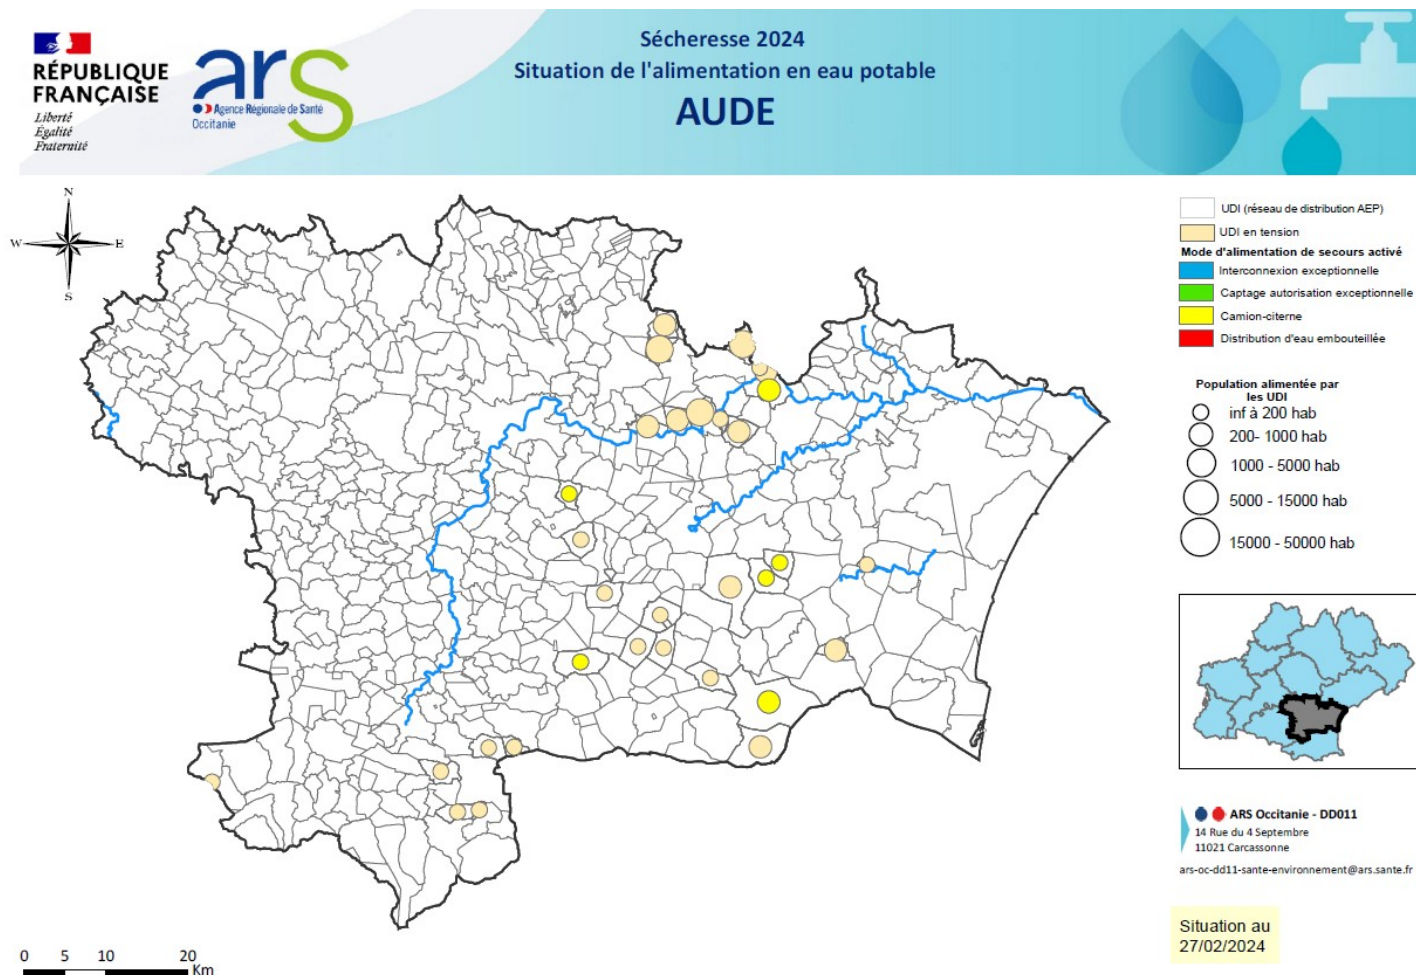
RÉPUBLIQUE FRANÇAISE
Liberté
Égalité
Fraternité

ars
Agence Régionale de Santé
Occitanie

Sécheresse 2024
Situation de l'alimentation en eau potable
AUDE

N
W
E
S

UDI (réseau de distribution AEP)
UDI en tension
Mode d'alimentation de secours activé
Interconnexion exceptionnelle
Captage autorisation exceptionnelle
Camion-citerne
Distribution d'eau embouteillée

Population alimentée par les UDI
inf à 200 hab
200- 1000 hab
1000 - 5000 hab
5000 - 15000 hab
15000 - 50000 hab

ARS Occitanie - DD011
14 Rue du 4 Septembre
11021 Carcassonne
ars-oc-dd11-sante-environnement@ars.sante.fr

Situation au
27/02/2024

0 5 10 20
Km